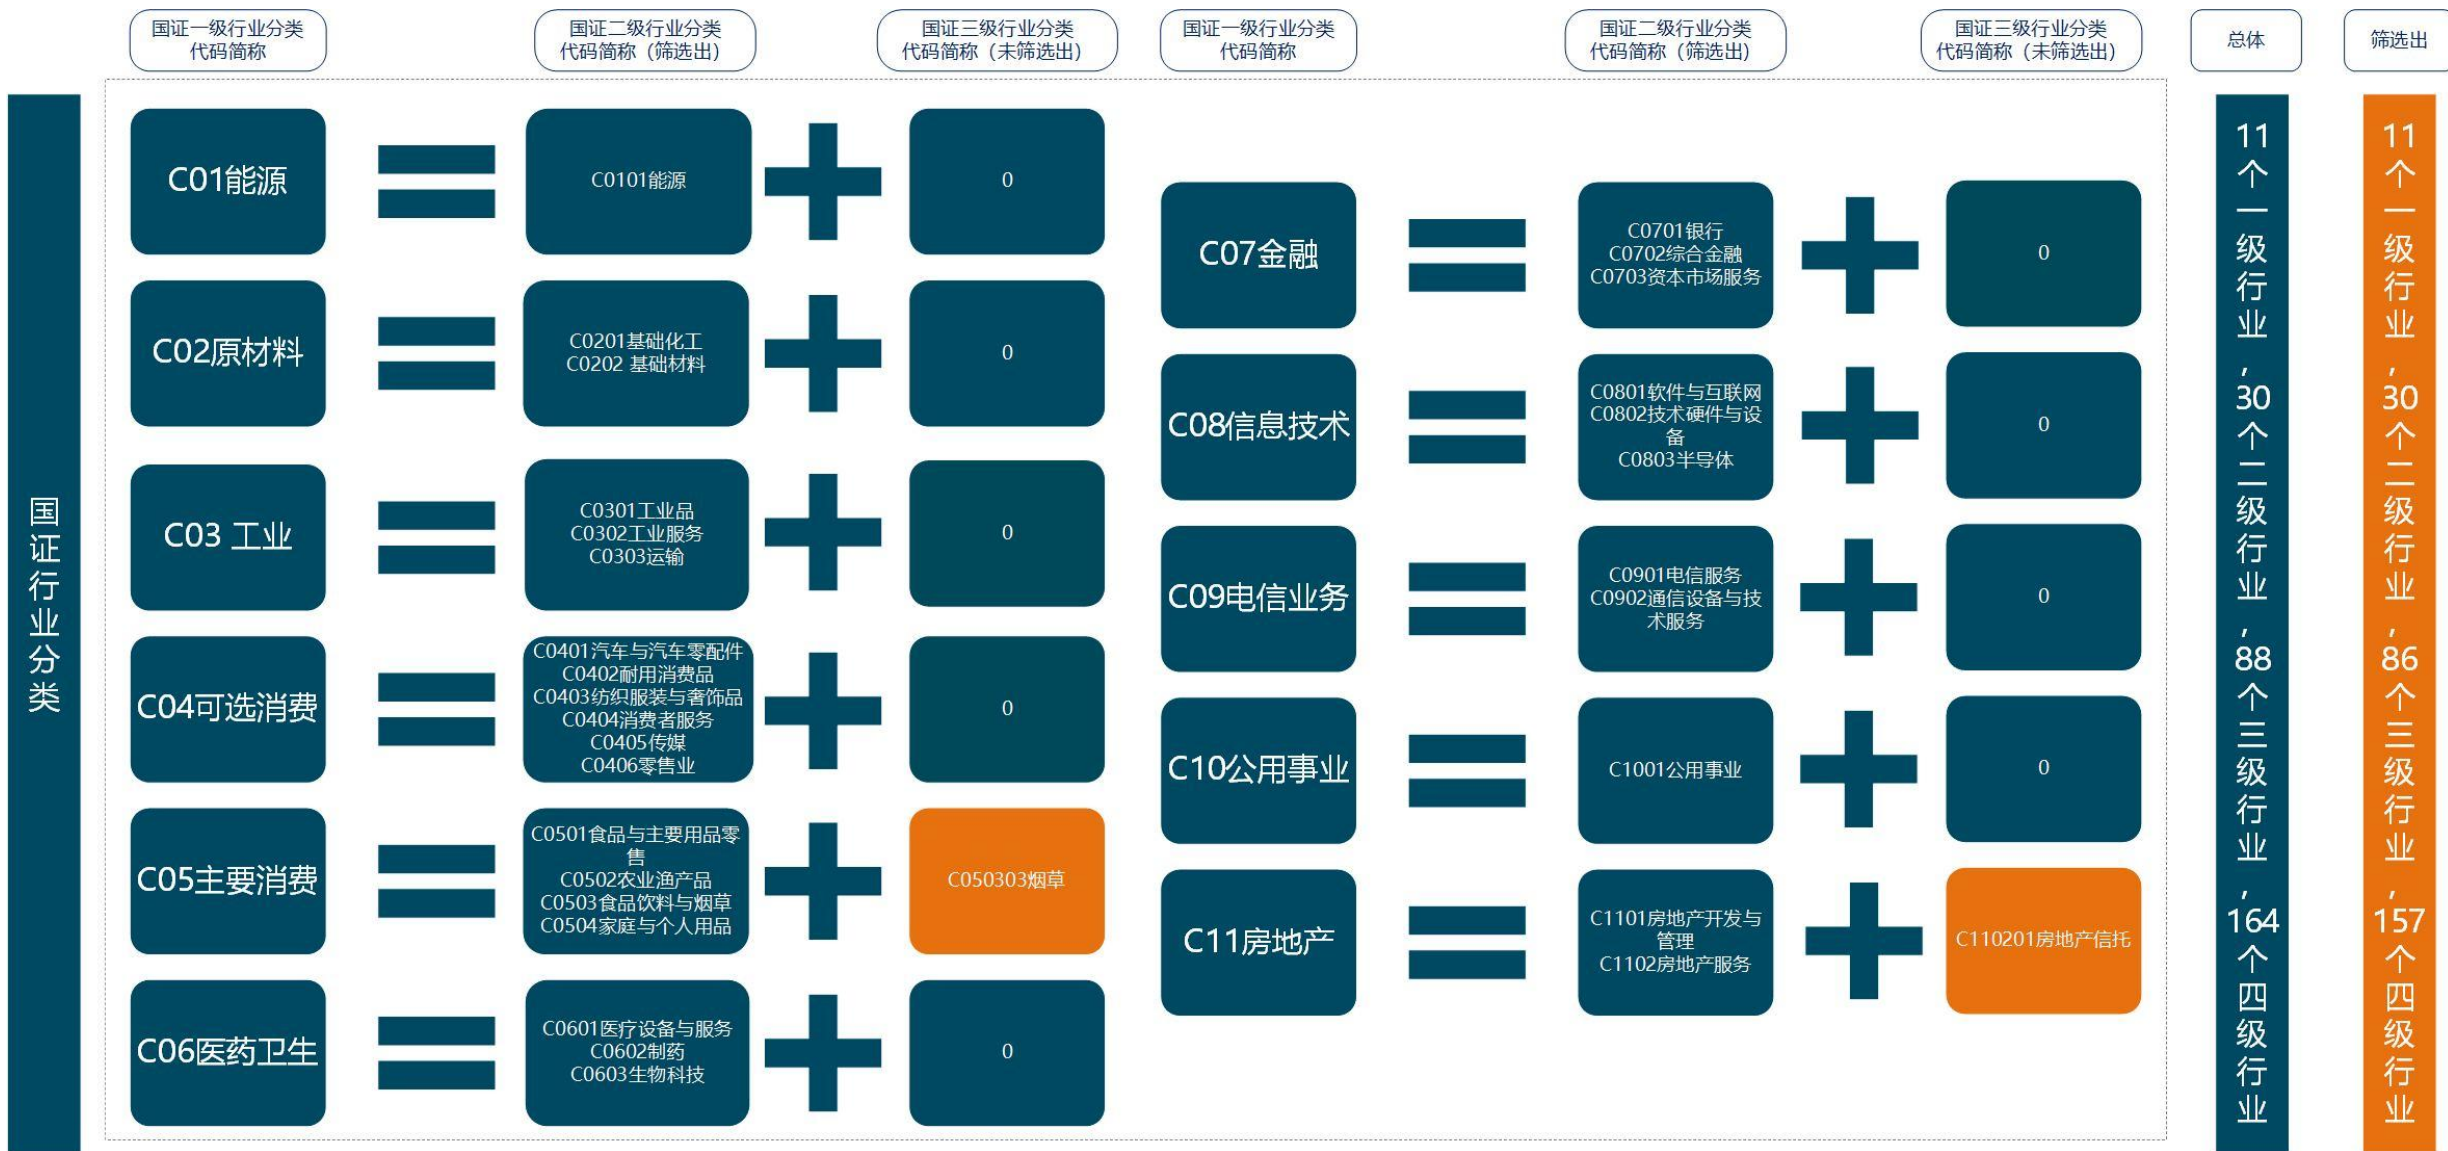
国证一级行业分类代码简称

国证二级行业分类代码简称（筛选出）

国证三级行业分类代码简称（未筛选出）

国证一级行业分类代码简称

国证二级行业分类代码简称（筛选出）

国证三级行业分类代码简称（未筛选出）

总体

筛选出

国证行业分类

C01能源 = C0101能源 + 0

C02原材料 = C0201基础化工 C0202 基础材料 + 0

C03 工业 = C0301工业品 C0302工业服务 C0303运输 + 0

C04可选消费 = C0401汽车与汽车零配件 C0402耐用消费品 C0403纺织服装与奢饰品 C0404消费者服务 C0405传媒 C0406零售业 + 0

C05主要消费 = C0501食品与主要用品零售 C0502农业渔产品 C0503食品饮料与烟草 C0504家庭与个人用品 + C050303烟草

C06医药卫生 = C0601医疗设备与服务 C0602制药 C0603生物科技 + 0

C07金融 = C0701银行 C0702综合金融 C0703资本市场服务 + 0

C08信息技术 = C0801软件与互联网 C0802技术硬件与设备 C0803半导体 + 0

C09电信业务 = C0901电信服务 C0902通信设备与技术服务 + 0

C10公用事业 = C1001公用事业 + 0

C11房地产 = C1101房地产开发与管理 C1102房地产服务 + C110201房地产信托

11个一级行业，30个二级行业，88个三级行业，164个四级行业

11个一级行业，30个二级行业，86个三级行业，157个四级行业